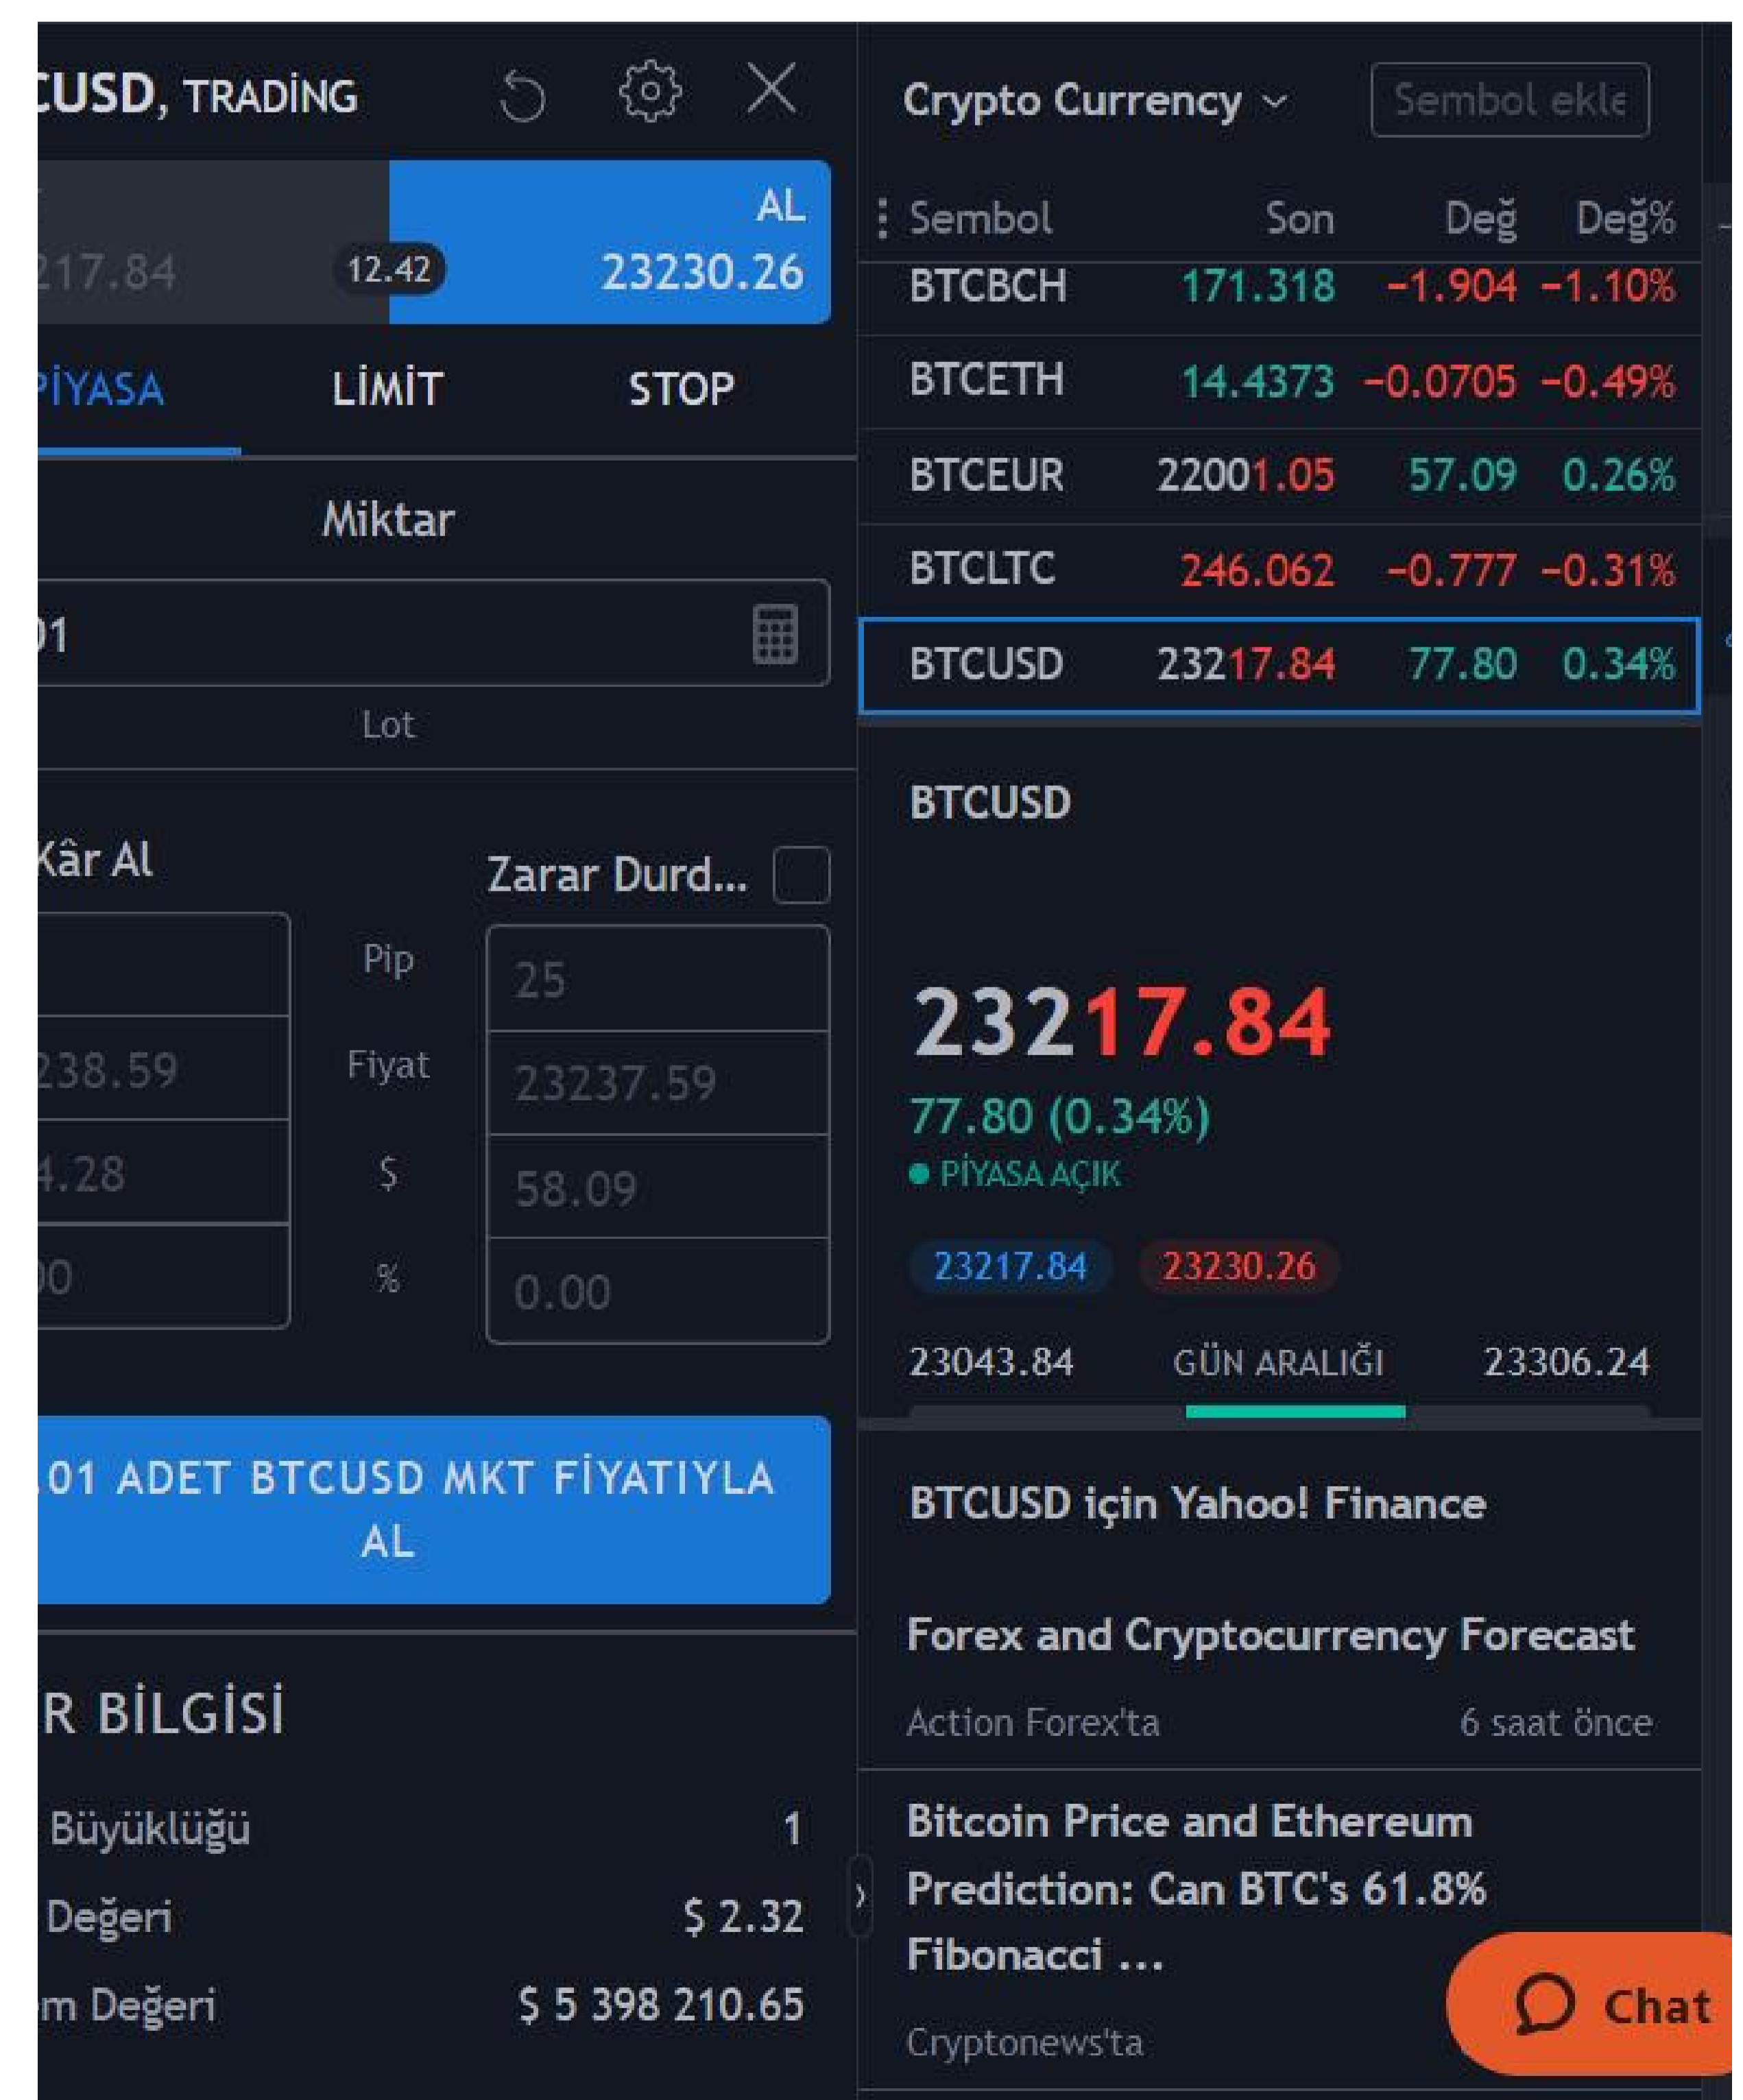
CUSD, TRADİNG

217.84
12.42
AL
23230.26

PİYASA LİMİT STOP

Miktar

01

Lot

Kâr Al

Zarar Durd...

Pip
25

238.59
Fiyat
23237.59

4.28
$
58.09

00
%
0.00

01 ADET BTCUSD MKT FİYATIYLA AL

R BİLGİSİ

Büyüklüğü 1

Değeri $ 2.32

m Değeri $ 5 398 210.65

Crypto Currency

Sembol ekle

| Sembol | Son | Değ | Değ% |
|---|---|---|---|
| BTCBCH | 171.318 | -1.904 | -1.10% |
| BTCETH | 14.4373 | -0.0705 | -0.49% |
| BTCEUR | 22001.05 | 57.09 | 0.26% |
| BTCLTC | 246.062 | -0.777 | -0.31% |
| BTCUSD | 23217.84 | 77.80 | 0.34% |

BTCUSD

23217.84
77.80 (0.34%)
PİYASA AÇIK

23217.84 23230.26

23043.84 GÜN ARALIĞI 23306.24

BTCUSD için Yahoo! Finance

Forex and Cryptocurrency Forecast
Action Forex'ta 6 saat önce

Bitcoin Price and Ethereum Prediction: Can BTC's 61.8% Fibonacci ...
Cryptonews'ta

Chat